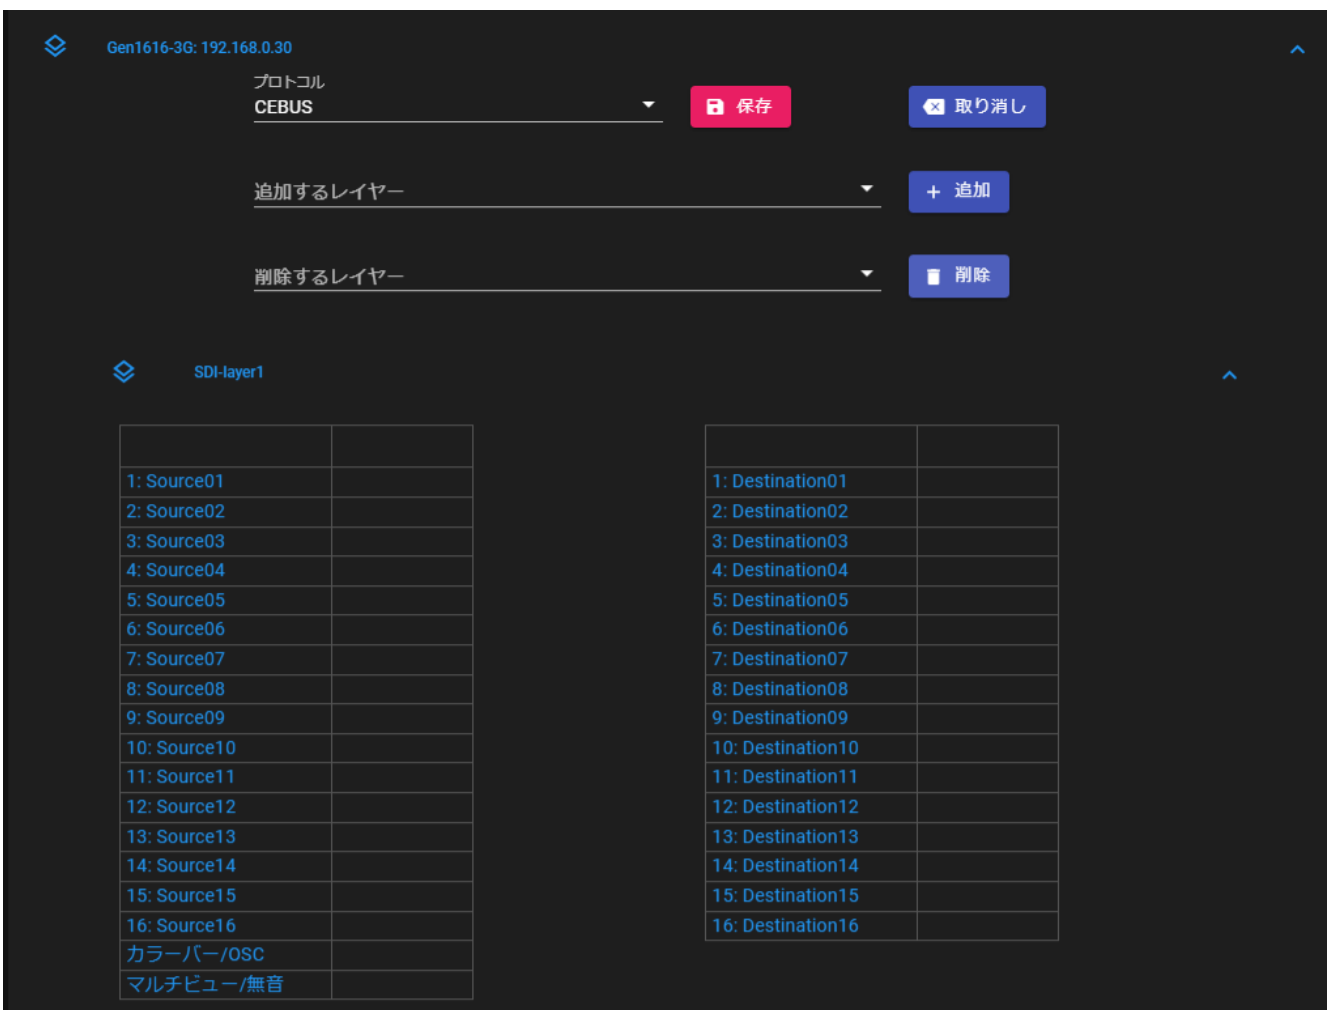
Gen1616-3G: 192.168.0.30

プロトコル
CEBUS

保存

取り消し

追加するレイヤー

追加

削除するレイヤー

削除

SDI-layer1

| | |
|---|---|
| 1: Source01 | |
| 2: Source02 | |
| 3: Source03 | |
| 4: Source04 | |
| 5: Source05 | |
| 6: Source06 | |
| 7: Source07 | |
| 8: Source08 | |
| 9: Source09 | |
| 10: Source10 | |
| 11: Source11 | |
| 12: Source12 | |
| 13: Source13 | |
| 14: Source14 | |
| 15: Source15 | |
| 16: Source16 | |
| カラーバー/OSC | |
| マルチビュー/無音 | |

| | |
|---|---|
| 1: Destination01 | |
| 2: Destination02 | |
| 3: Destination03 | |
| 4: Destination04 | |
| 5: Destination05 | |
| 6: Destination06 | |
| 7: Destination07 | |
| 8: Destination08 | |
| 9: Destination09 | |
| 10: Destination10 | |
| 11: Destination11 | |
| 12: Destination12 | |
| 13: Destination13 | |
| 14: Destination14 | |
| 15: Destination15 | |
| 16: Destination16 | |